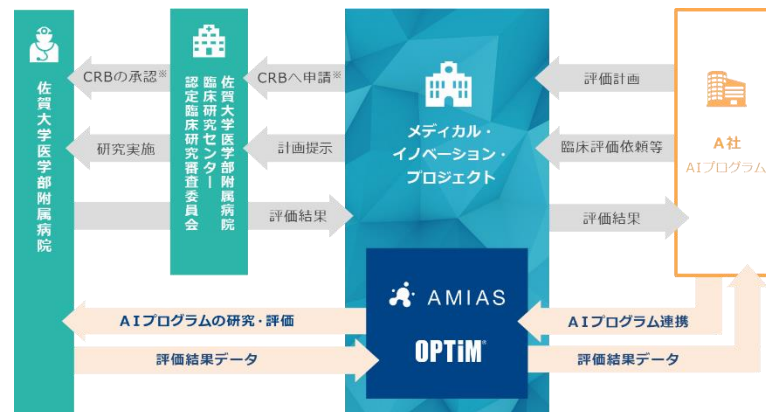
佐賀大学医学部附属病院

佐賀大学医学部附属病院 臨床研究センター 認定臨床研究審査委員会

CRBの承認※

CRBへ申請※

研究実施

計画提示

評価結果

メディカル・イノベーション・プロジェクト

評価計画

臨床評価依頼等

評価結果

A社

AIプログラム

AMIAS

OPTiM

AIプログラムの研究・評価

評価結果データ

AIプログラム連携

評価結果データ